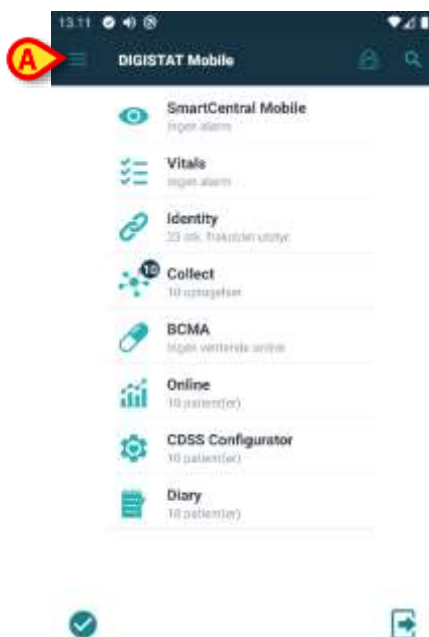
13.11

A

DIGISTAT Mobile

SmartCentral Mobile
Ingen alarm

Vitals
Ingen alarm

Identity
23 stk. frakoblet udstyr

10

Collect
10 optagelser

BCMA
Ingen ventende ordre

Online
10 patient(er)

CDSS Configurator
10 patient(er)

Diary
10 patient(er)